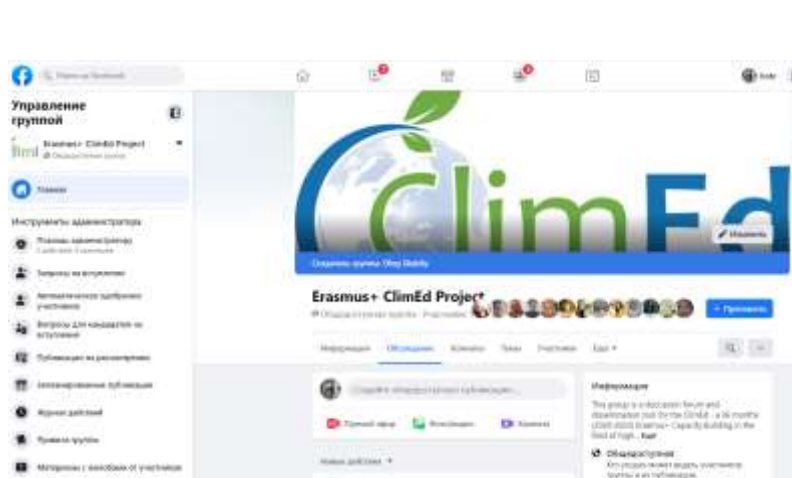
Управление группой

Erasmus+ ClimEd Project
Общедоступная группа

Главная

Инструменты администратора

Главная администратора

Запросы на вступление

Автоматическое одобрение участников

Вопросы для кандидатов на вступление

Публикации на рассмотрении

Запланированные публикации

Журнал действий

Правила группы

Материалы с жалобами от участников

ClimEd

Изменить

Создатель группы Oleg Skokiy

Erasmus+ ClimEd Project
Общедоступная группа · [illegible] участников

+ Пригласить

Информация
Обсуждение
Темы
Участники
Ещё

Создайте общедоступную публикацию...

Прямой эфир
Фото/видео
Комната

Новые действия

Информация

This group is a discussion forum and dissemination tool for the ClimEd - a 36 months (2020-2023) Erasmus+ Capacity Building in the field of high... Ещё

Общедоступная
Кто угодно может видеть участников группы и их публикации.